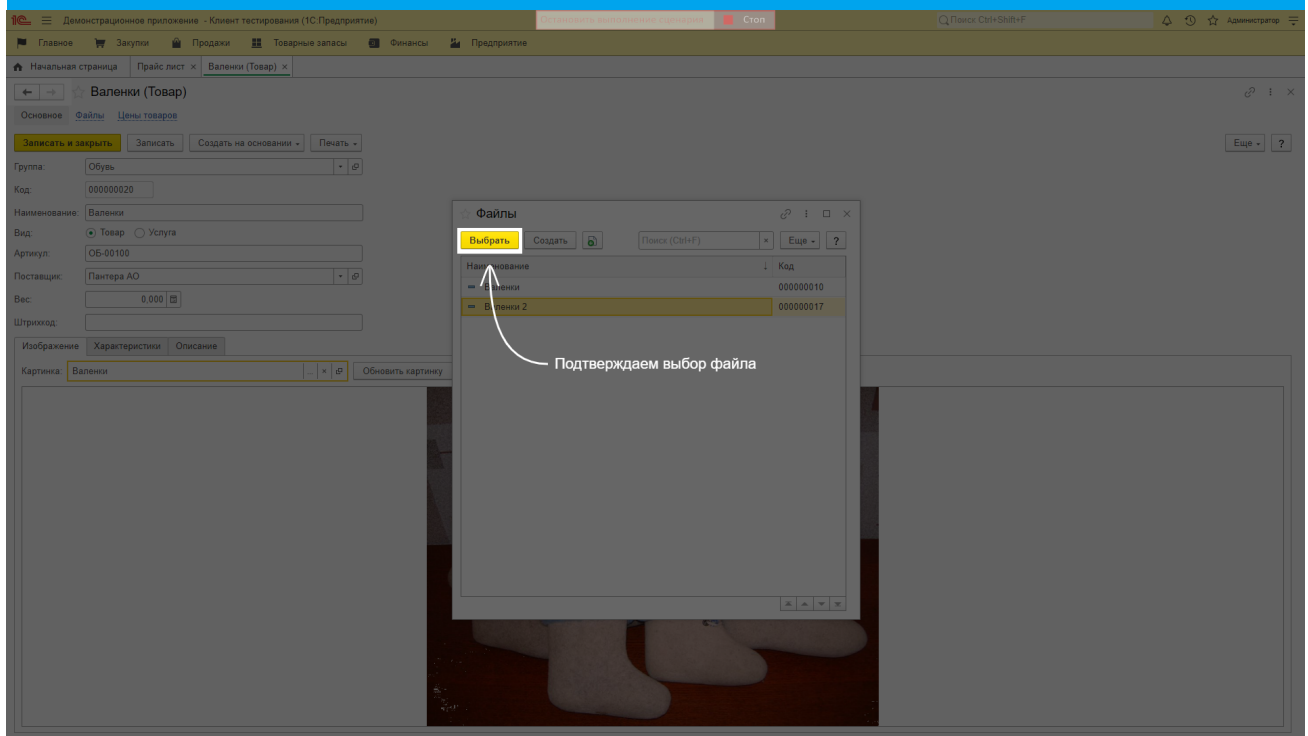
1С ≡ Демонстрационное приложение - Клиент тестирования (1С:Предприятие)
Остановить выполнение сценария
Стоп
Поиск Ctrl+Shift+F
Администратор

Главное
Закупки
Продажи
Товарные запасы
Финансы
Предприятие

Начальная страница
Прайс лист ×
Валенки (Товар) ×

Валенки (Товар)

Основное
Файлы
Цены товаров

Записать и закрыть
Записать
Создать на основании
Печать
Еще
?

Группа: Обувь
Код: 000000020
Наименование: Валенки
Вид: Товар Услуга
Артикул: ОБ-00100
Поставщик: Пантера АО
Вес: 0,000
Штрихкод:

Изображение
Характеристики
Описание

Картинка: Валенки
Обновить картинку

Файлы

Выбрать
Создать
Поиск (Ctrl+F)
×
Еще
?

| Наименование | Код |
|---|---|
| Валенки | 000000010 |
| Валенки 2 | 000000017 |

Подтверждаем выбор файла